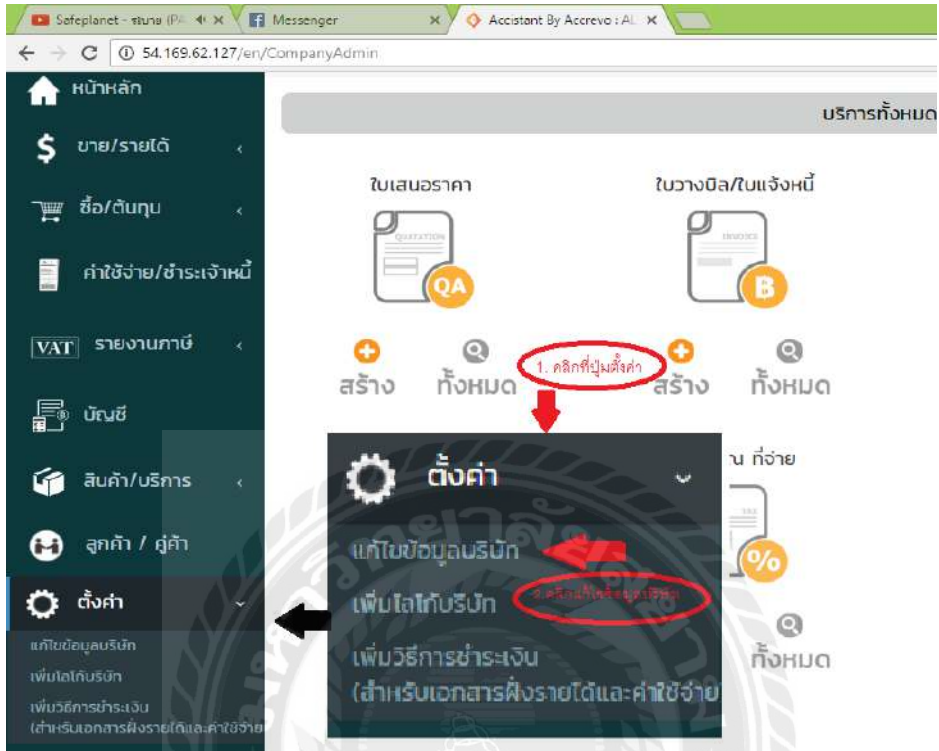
Safeplanet - ขนาด (PA
Messenger
Accistant By Accrevo : AL
54.169.62.127/en/CompanyAdmin

หน้าหลัก
ขาย/รายได้
ซื้อ/ต้นทุน
ค่าใช้จ่าย/ชำระเจ้าหนี้
VAT รายงานภาษี
บัญชี
สินค้า/บริการ
ลูกค้า / คู่ค้า
ตั้งค่า
แก้ไขข้อมูลบริษัท
เพิ่มโลโก้บริษัท
เพิ่มวิธีการชำระเงิน (สำหรับเอกสารฝั่งรายได้และค่าใช้จ่าย

บริการทั้งหมด

ใบเสนอราคา
QUOTATION
QA
สร้าง
ทั้งหมด

ใบวางบิล/ใบแจ้งหนี้
INVOICE
B
สร้าง
ทั้งหมด

1. คลิกที่ปุ่มตั้งค่า

ตั้งค่า
แก้ไขข้อมูลบริษัท
เพิ่มโลโก้บริษัท
2. คลิกแก้ไขข้อมูลบริษัท
เพิ่มวิธีการชำระเงิน (สำหรับเอกสารฝั่งรายได้และค่าใช้จ่าย

น ที่จ่าย
%
ทั้งหมด